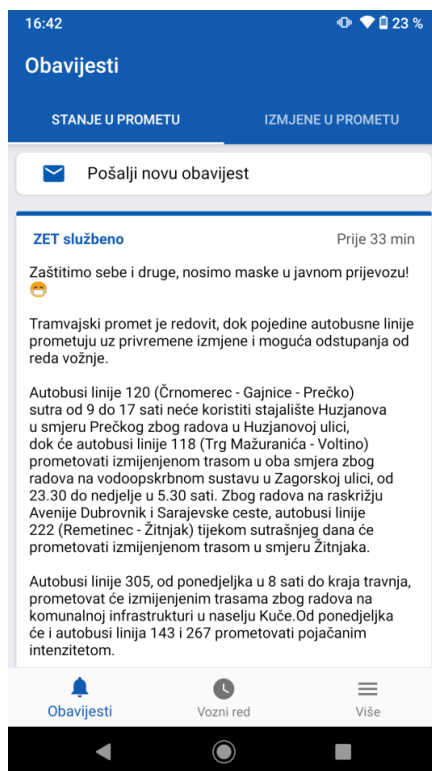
16:42 23 %

Obavijesti

STANJE U PROMETU

IZMJENE U PROMETU

Pošalji novu obavijest

ZET službeno

Prije 33 min

Zaštitimo sebe i druge, nosimo maske u javnom prijevozu! 😷

Tramvajski promet je redovit, dok pojedine autobusne linije prometuju uz privremene izmjene i moguća odstupanja od reda vožnje.

Autobusi linije 120 (Črnomerec - Gajnice - Prečko) sutra od 9 do 17 sati neće koristiti stajalište Huzjanova u smjeru Prečkog zbog radova u Huzjanovoj ulici, dok će autobusi linije 118 (Trg Mažuranića - Voltino) prometovati izmjenjenom trasom u oba smjera zbog radova na vodoopskrbnom sustavu u Zagorskoj ulici, od 23.30 do nedjelje u 5.30 sati. Zbog radova na raskrižju Avenije Dubrovnik i Sarajevske ceste, autobusi linije 222 (Remetinec - Žitnjak) tijekom sutrašnjeg dana će prometovati izmjenjenom trasom u smjeru Žitnjaka.

Autobusi linije 305, od ponedjeljka u 8 sati do kraja travnja, prometovat će izmjenjenim trasama zbog radova na komunalnoj infrastrukturi u naselju Kuče.Od ponedjeljka će i autobusi linija 143 i 267 prometovati pojačanim intenzitetom.

Obavijesti

Vozni red

Više